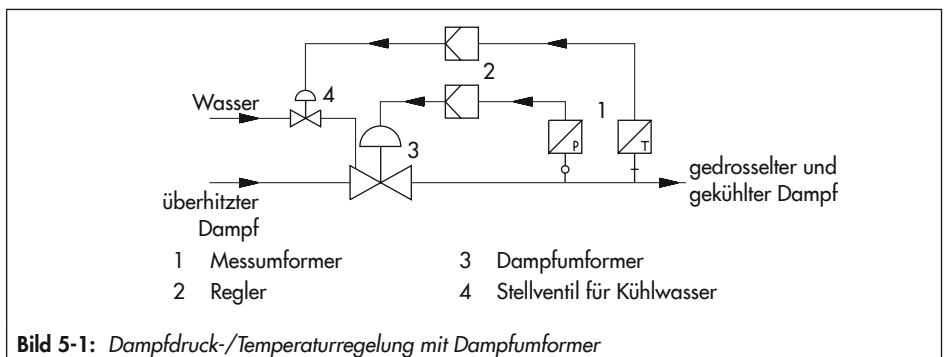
Wasser
4
2
1
3
P
T
überhitzter Dampf
gedrosselter und gekühlter Dampf

1 Messumformer
2 Regler
3 Dampfumformer
4 Stellventil für Kühlwasser

**Bild 5-1:** *Dampfdruck-/Temperaturregelung mit Dampfumformer*